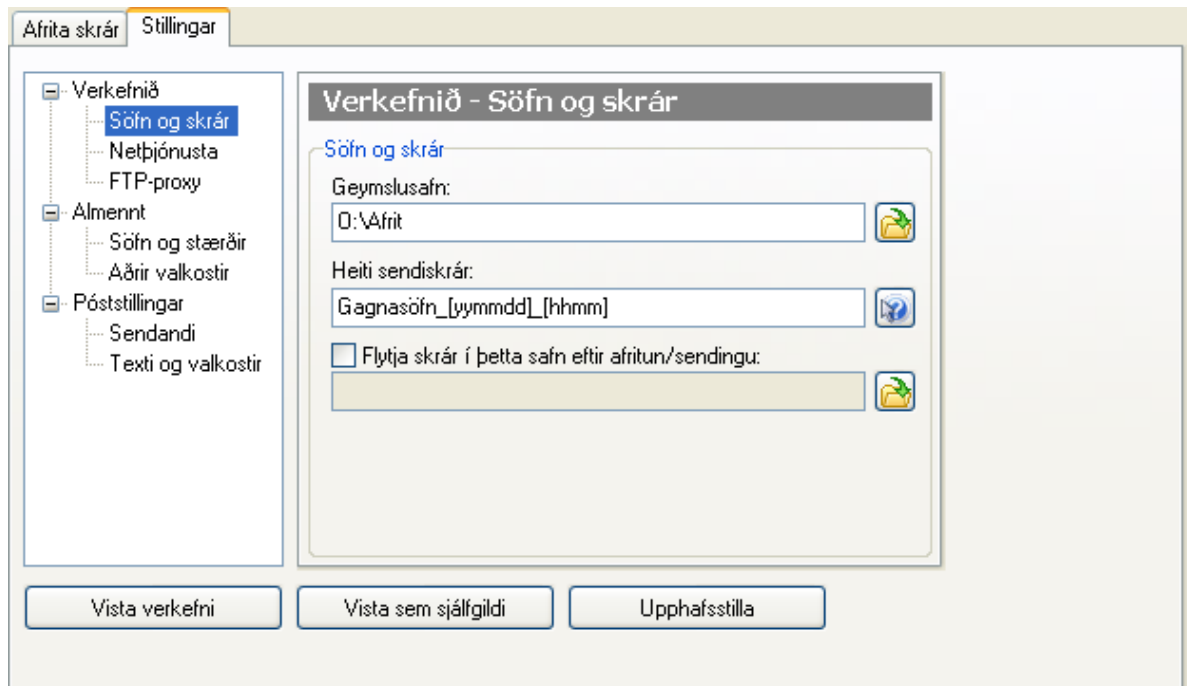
Afrita skrár | Stillingar

Verkefnið
Söfn og skrár
Netþjónusta
FTP-proxy
Almennt
Söfn og stærðir
Aðrir valkostir
Póststillingar
Sendandi
Texti og valkostir

Verkefnið - Söfn og skrár

Söfn og skrár

Geymslusafn:
O:\Afrit

Heiti sendiskrár:
Gagnasöfn_[yymmdd]_[hhmm]

Flytja skrár í þetta safn eftir afritun/sendingu:

Vista verkefni | Vista sem sjálfgildi | Upphafsstilla